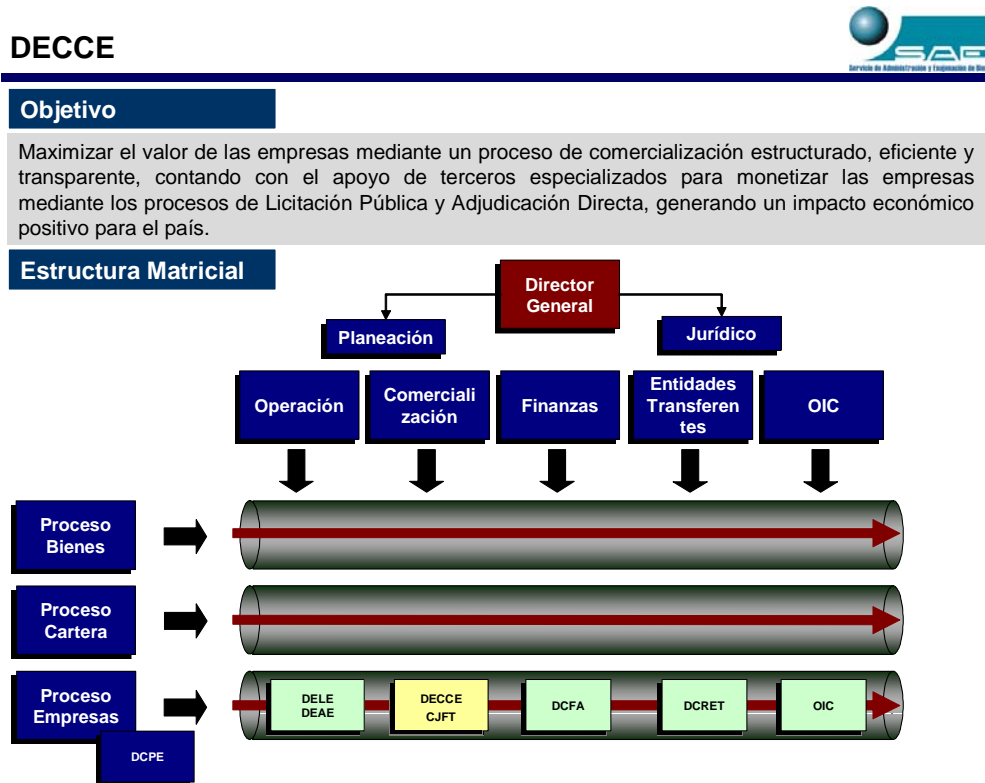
DECCE

SAE

Servicio de Administración y Enajenación de Bienes

Objetivo

Maximizar el valor de las empresas mediante un proceso de comercialización estructurado, eficiente y transparente, contando con el apoyo de terceros especializados para monetizar las empresas mediante los procesos de Licitación Pública y Adjudicación Directa, generando un impacto económico positivo para el país.

Estructura Matricial

Director General

Planeación

Jurídico

Operación

Comercialización

Finanzas

Entidades Transferentes

OIC

Proceso Bienes

Proceso Cartera

Proceso Empresas

DELE DEAE

DECCE CJFT

DCFA

DCRET

OIC

DCPE